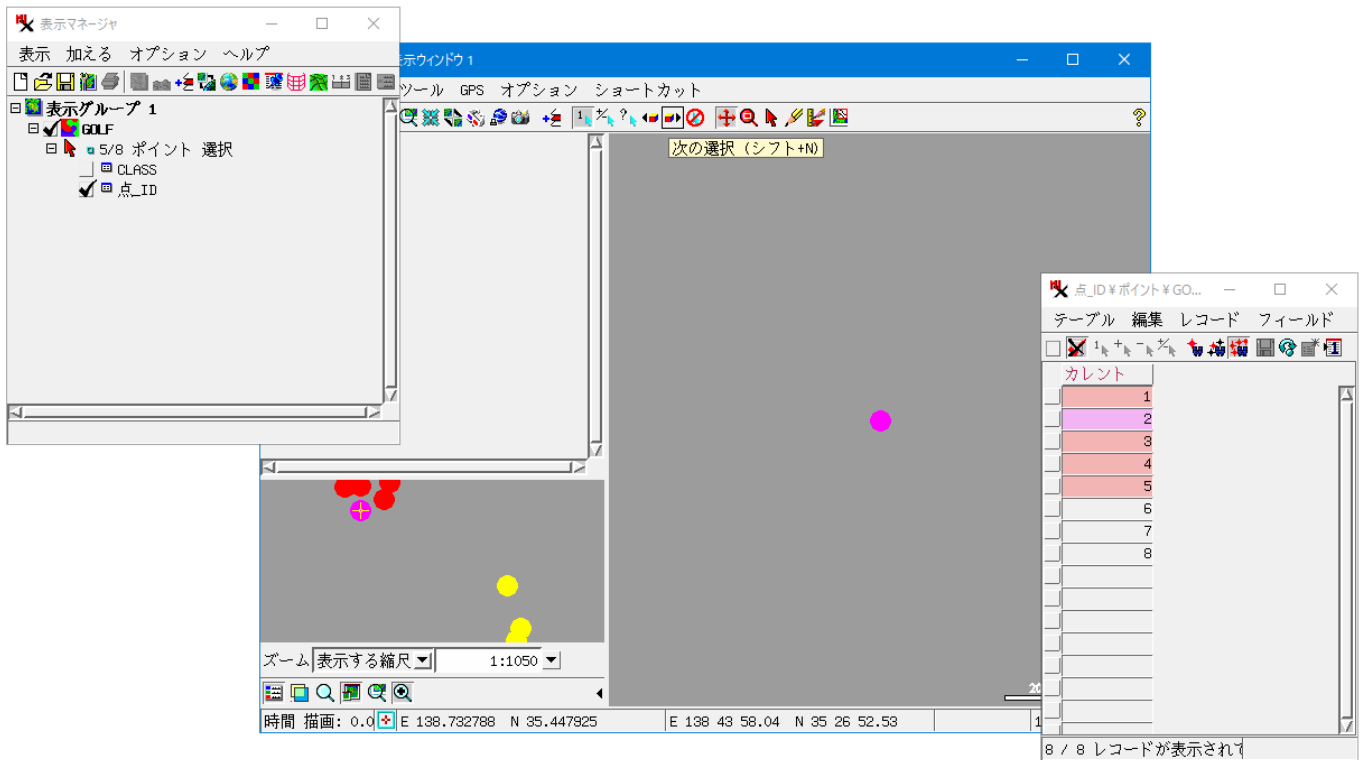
表示マネージャ

表示　加える　オプション　ヘルプ

表示グループ 1
GOLF
5/8 ポイント 選択
CLASS
点_ID

表示ウィンドウ 1

ツール　GPS　オプション　ショートカット

次の選択 (シフト+N)

ズーム　表示する縮尺　1:1050

時間 描画: 0.0　E 138.732788　N 35.447925　E 138 43 58.04　N 35 26 52.53

点_ID ¥ ポイント ¥ GO...

テーブル　編集　レコード　フィールド

| カレント |
|---|
| 1 |
| 2 |
| 3 |
| 4 |
| 5 |
| 6 |
| 7 |
| 8 |

8 / 8 レコードが表示されて